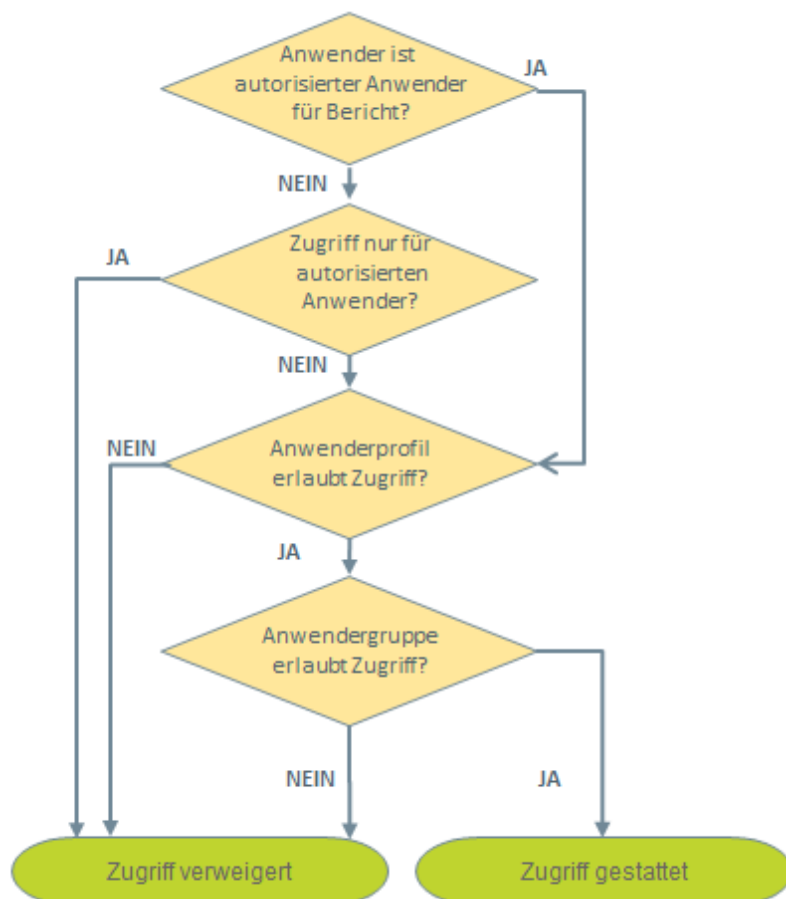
Anwender ist autorisierter Anwender für Bericht?

JA

NEIN

Zugriff nur für autorisierten Anwender?

JA

NEIN

Anwenderprofil erlaubt Zugriff?

NEIN

JA

Anwendergruppe erlaubt Zugriff?

NEIN

JA

Zugriff verweigert

Zugriff gestattet